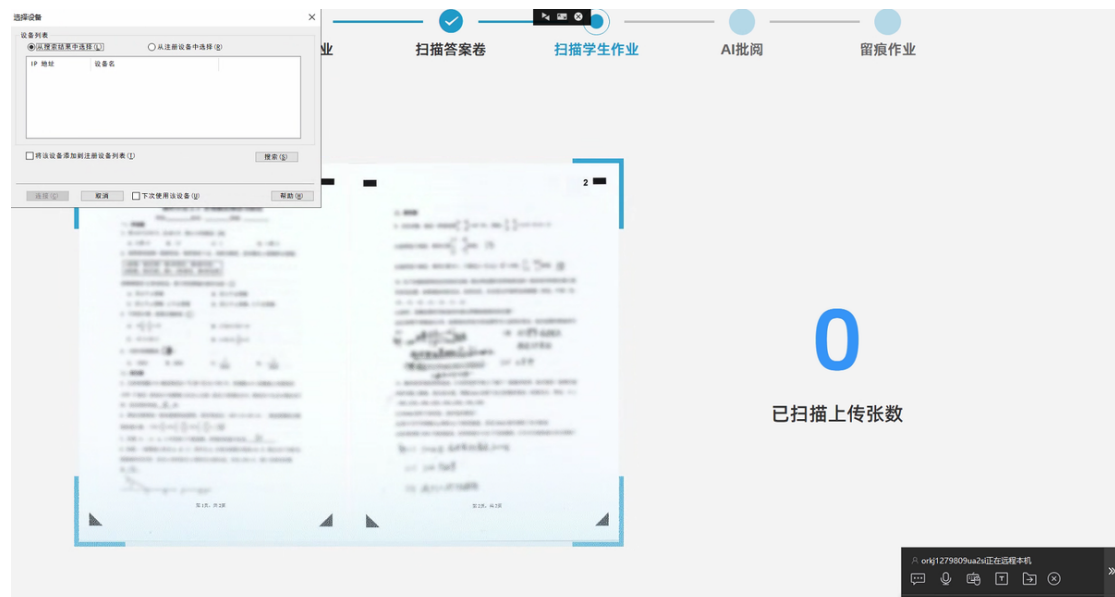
选择设备

设备列表

从搜索结果中选择(L)

从注册设备中选择(R)

| IP 地址 | 设备名 |
|---|---|
| | |

将该设备添加到注册设备列表(I)

搜索(S)

选择(S)

取消

下次使用该设备(U)

帮助(H)

业

扫描答案卷

扫描学生作业

AI批阅

留痕作业

2

0

已扫描上传张数

orkj1279809ua2s正在远程本机